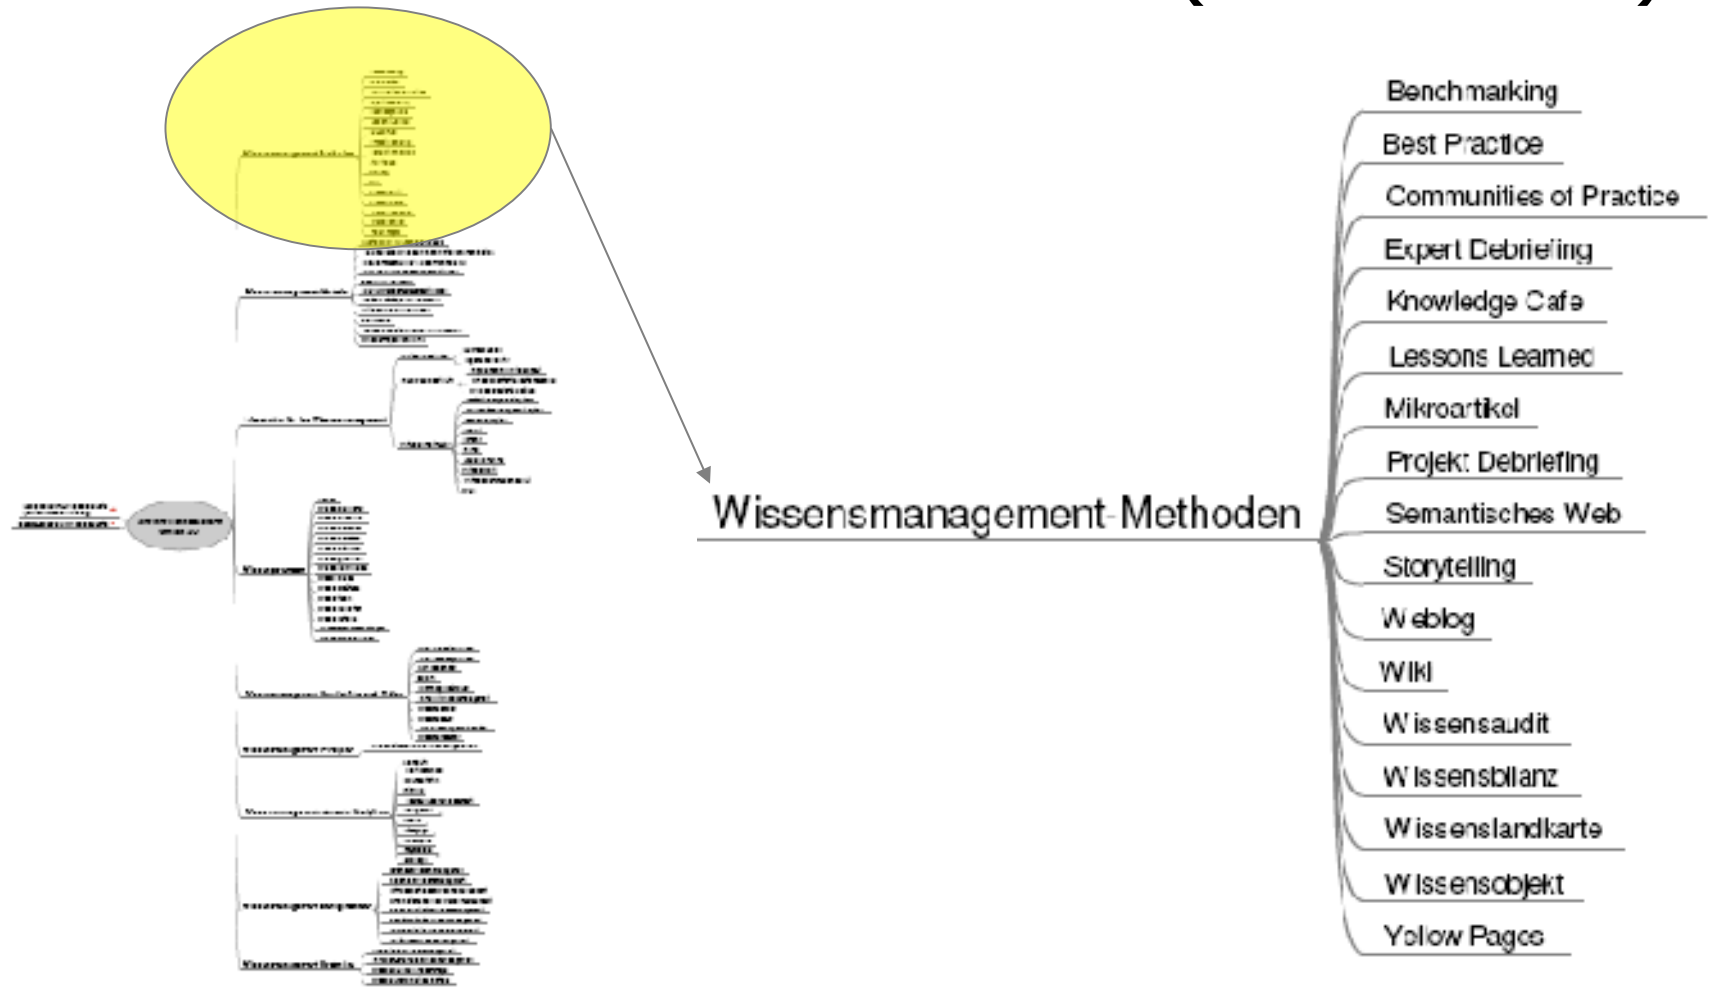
Wissensmanagement-Methoden

Benchmarking
Best Practice
Communities of Practice
Expert Debriefing
Knowledge Cafe
Lessons Learned
Mikroartikel
Projekt Debriefing
Semantisches Web
Storytelling
Weblog
Wiki
Wissensaudit
Wissensbilanz
Wissenslandkarte
Wissensobjekt
Yellow Pages